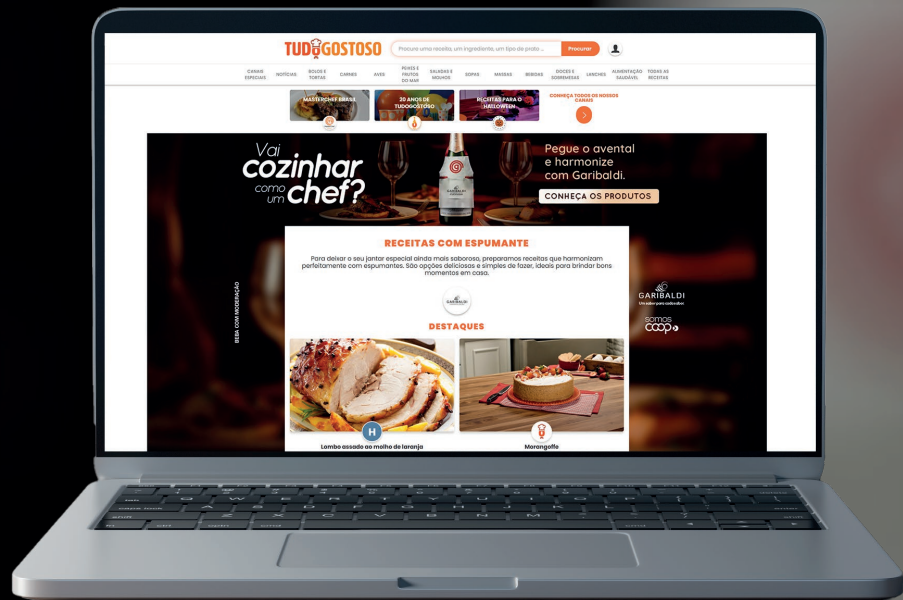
TUDOGOSTOSO

Procure uma receita, um ingrediente, um tipo de prato ...

Procurar

CANAIS ESPECIAIS NOTÍCIAS BOLOS E TORTAS CARNES AVES PEIXES E FRUTOS DO MAR SALADAS E MOLHOS SOPAS MASSAS BEBIDAS DOCES E SOBREMESAS LANCHES ALIMENTAÇÃO SAUDÁVEL TODAS AS RECEITAS

MASTERCHEF BRASIL

20 ANOS DE TUDOGOSTOSO

RECEITAS PARA O HALLOWEEN

CONHEÇA TODOS OS NOSSOS CANAIS

Vai cozinhar como um chef?

Pegue o avental e harmonize com Garibaldi.

CONHEÇA OS PRODUTOS

RECEITAS COM ESPUMANTE

Para deixar o seu jantar especial ainda mais saboroso, preparamos receitas que harmonizam perfeitamente com espumantes. São opções deliciosas e simples de fazer, ideais para brindar bons momentos em casa.

BEBA COM MODERAÇÃO

GARIBALDI

DESTAQUES

GARIBALDI
Um sabor para celebrar

somos coop

Lombo assado ao molho de laranja

Morangoffe